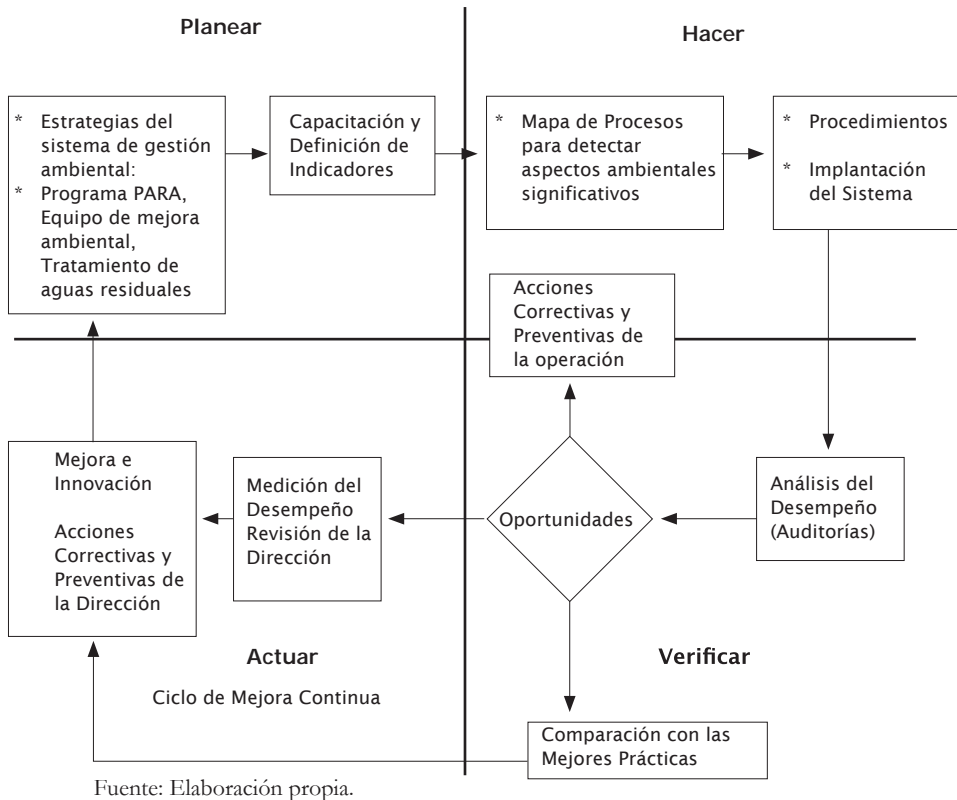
Planear

Hacer

* Estrategias del sistema de gestión ambiental:
* Programa PARA, Equipo de mejora ambiental, Tratamiento de aguas residuales

Capacitación y Definición de Indicadores

* Mapa de Procesos para detectar aspectos ambientales significativos

* Procedimientos
* Implantación del Sistema

Acciones Correctivas y Preventivas de la operación

Mejora e Innovación

Acciones Correctivas y Preventivas de la Dirección

Medición del Desempeño Revisión de la Dirección

Oportunidades

Análisis del Desempeño (Auditorías)

Actuar

Verificar

Ciclo de Mejora Continua

Comparación con las Mejores Prácticas

Fuente: Elaboración propia.